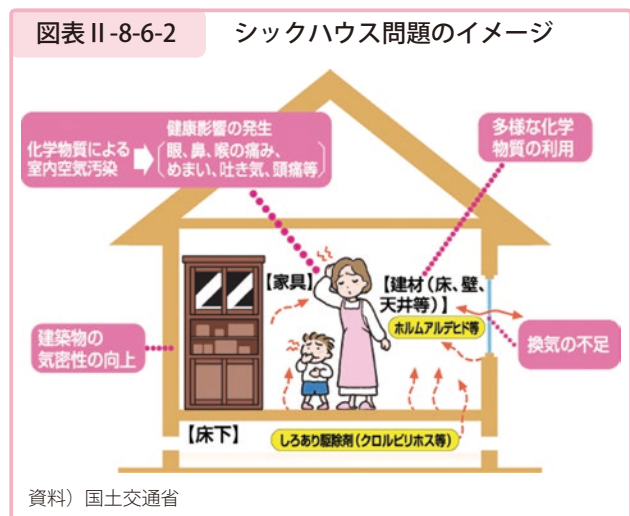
図表 II-8-6-2　シックハウス問題のイメージ

化学物質による室内空気汚染

健康影響の発生
（眼、鼻、喉の痛み、めまい、吐き気、頭痛等）

多様な化学物質の利用

【家具】

【建材（床、壁、天井等）】

ホルムアルデヒド等

建築物の気密性の向上

換気の不足

【床下】

しろあり駆除剤（クロルピリホス等）

資料）国土交通省